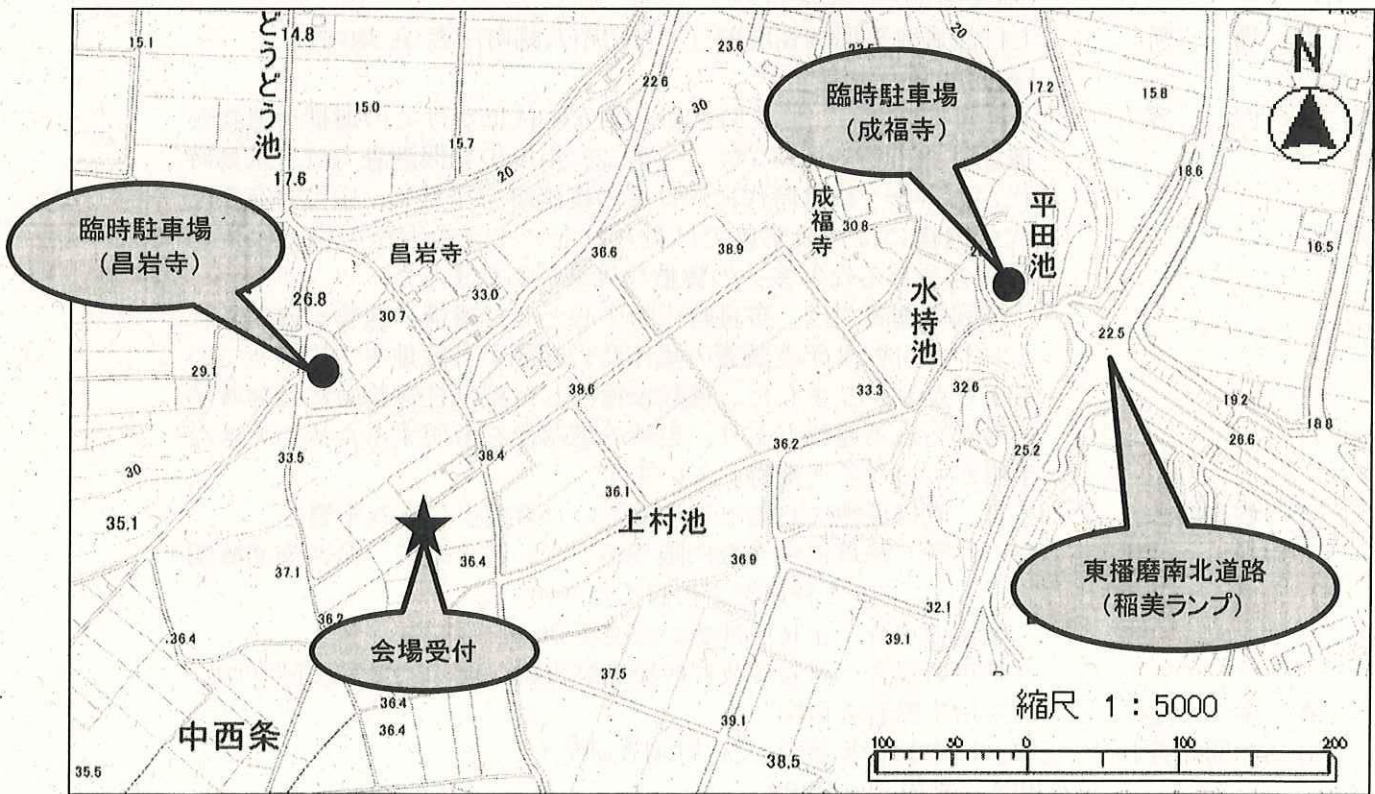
どうどう池
14.8
15.1
15.0
15.7
20
17.6
23.6
22.6
23.5
30
20
17.2
15.8
N

臨時駐車場
（成福寺）

臨時駐車場
（昌岩寺）

成福寺
30.8
平田池
18.6
16.5
昌岩寺
36.6
38.9
26.8
33.0
30.7
水持池
22.5
29.1
38.6
33.3
32.6
19.2
18.8
26.6
30
33.5
38.4
36.2
25.2
35.1
36.1
上村池
37.1
36.4
36.9
36.2
36.4
32.1
39.1
37.5

会場受付

東播磨南北道路
（稲美ランプ）

縮尺 1：5000
100 50 0 100 200
中西条
36.4
36.4
39.1
38.5
35.5